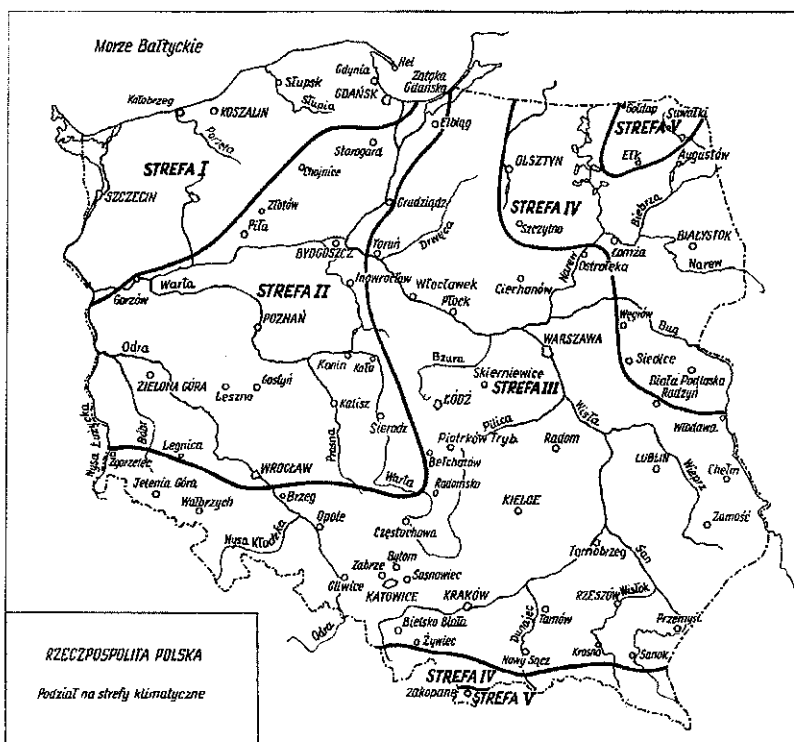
Morze Bałtyckie

Hel
Gdynia
Zatoka Gdańska
Słupsk
Słupia
GDAŃSK
Kołobrzeg
KOSZALIN
Parsęta
Elbląg
Gołdap
Suwałki
STREFA V
Ełk
Augustów
OLSZTYN
STREFA IV
Starogard
STREFA I
Chojnice
Grudziądz
Drwęca
Szczytno
Biebrza
SZCZECIN
Złotów
Piła
BYDGOSZCZ
Toruń
Łomża
Ostrołęka
BIAŁYSTOK
Narew
Narew
Warta
Gorzów
STREFA II
Inowrocław
Włocławek
Płock
Ciechanów
POZNAŃ
Węgrów
Bug
WARSZAWA
Odra
Bzura
Siedlce
Skierniewice
Konin
Koło
ZIELONA GÓRA
Gostyń
Leszno
ŁÓDŹ
STREFA III
Biała Podlaska
Radzyń
Kalisz
Pilica
Sieradz
Piotrków Tryb.
Radom
Włodawa
Nysa Łużycka
Bóbr
Legnica
Prosna
Wisła
LUBLIN
Wieprz
Chełm
Zgorzelec
WROCŁAW
Bełchatów
Jelenia Góra
Wałbrzych
Brzeg
Warta
Radomsko
KIELCE
Zamość
Opole
Nysa Kłodzka
Częstochowa
Tarnobrzeg
San
Bytom
Zabrze
Sosnowiec
Gliwice
KATOWICE
KRAKÓW
RZESZÓW
Wisłok
Przemyśl
Odra
Bielsko Biała
Tarnów
Dunajec
Żywiec
Krosno
Nowy Sącz
Sanok
STREFA IV
Zakopane
STREFA V

RZECZPOSPOLITA POLSKA

Podział na strefy klimatyczne